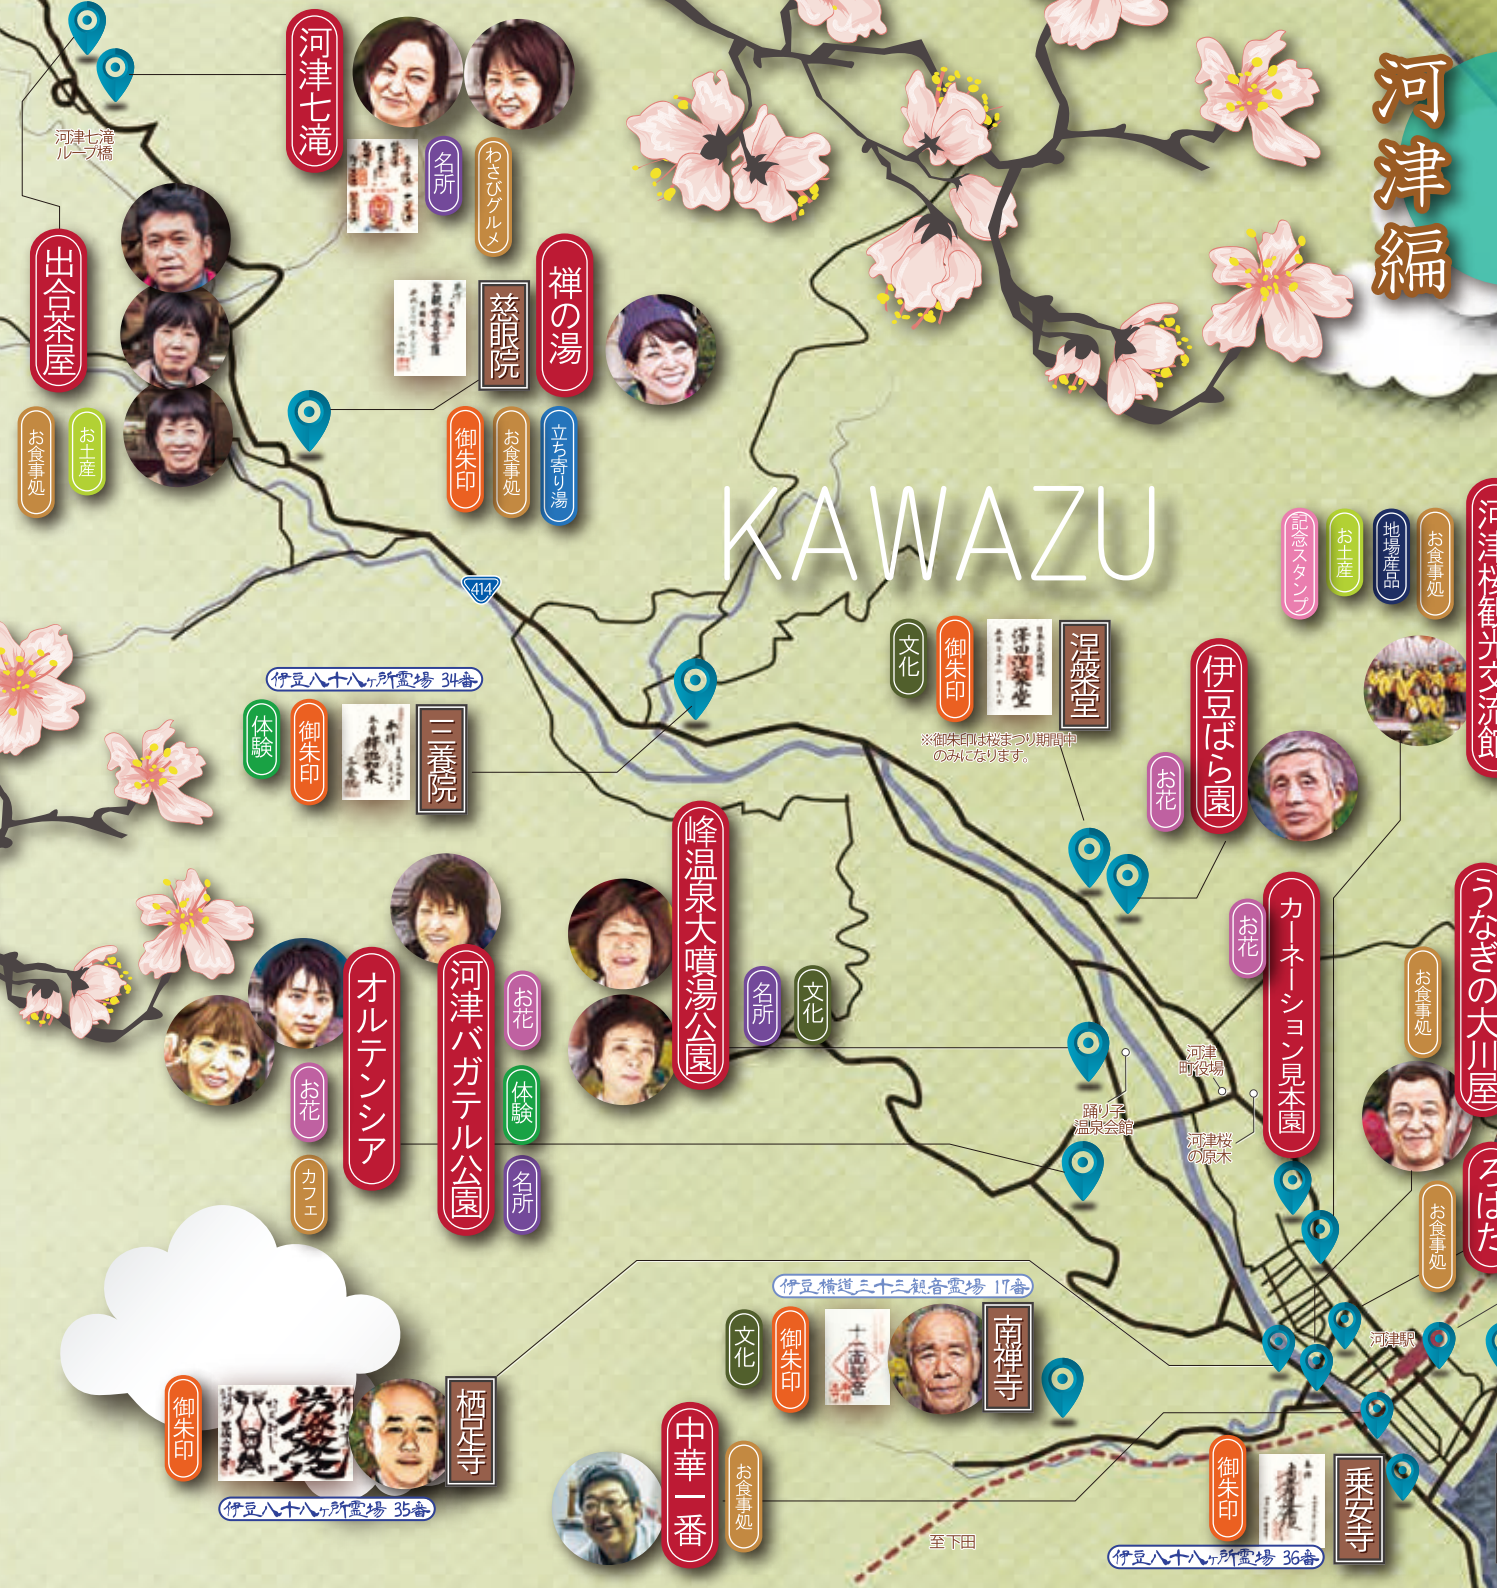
河津編

KAWAZU

河津七滝
名所
わさびグルメ
河津七滝ループ橋

出合茶屋
お食事処
お土産

慈眼院
禅の湯
御朱印
お食事処
立ち寄り湯

414

伊豆八十八ヶ所霊場 34番
三養院
体験
御朱印

文化
御朱印
涅槃堂
※御朱印は桜まつり期間中のみになります。

記念スタンプ
お土産
地場産品
お食事処
河津桜観光交流館

伊豆ばら園
お花

峰温泉大噴湯公園
名所
文化

オルテンシア
お花
カフェ

河津バガテル公園
お花
体験
名所

カーネーション見本園
お花

うなぎの大川屋
お食事処

ろばた
お食事処

河津町役場
踊り子温泉会館
河津桜の原木
河津駅

伊豆横道三十三観音霊場 17番
文化
御朱印
南禅寺

御朱印
栖足寺
伊豆八十八ヶ所霊場 35番

中華一番
お食事処

至 下田

御朱印
乗安寺
伊豆八十八ヶ所霊場 36番